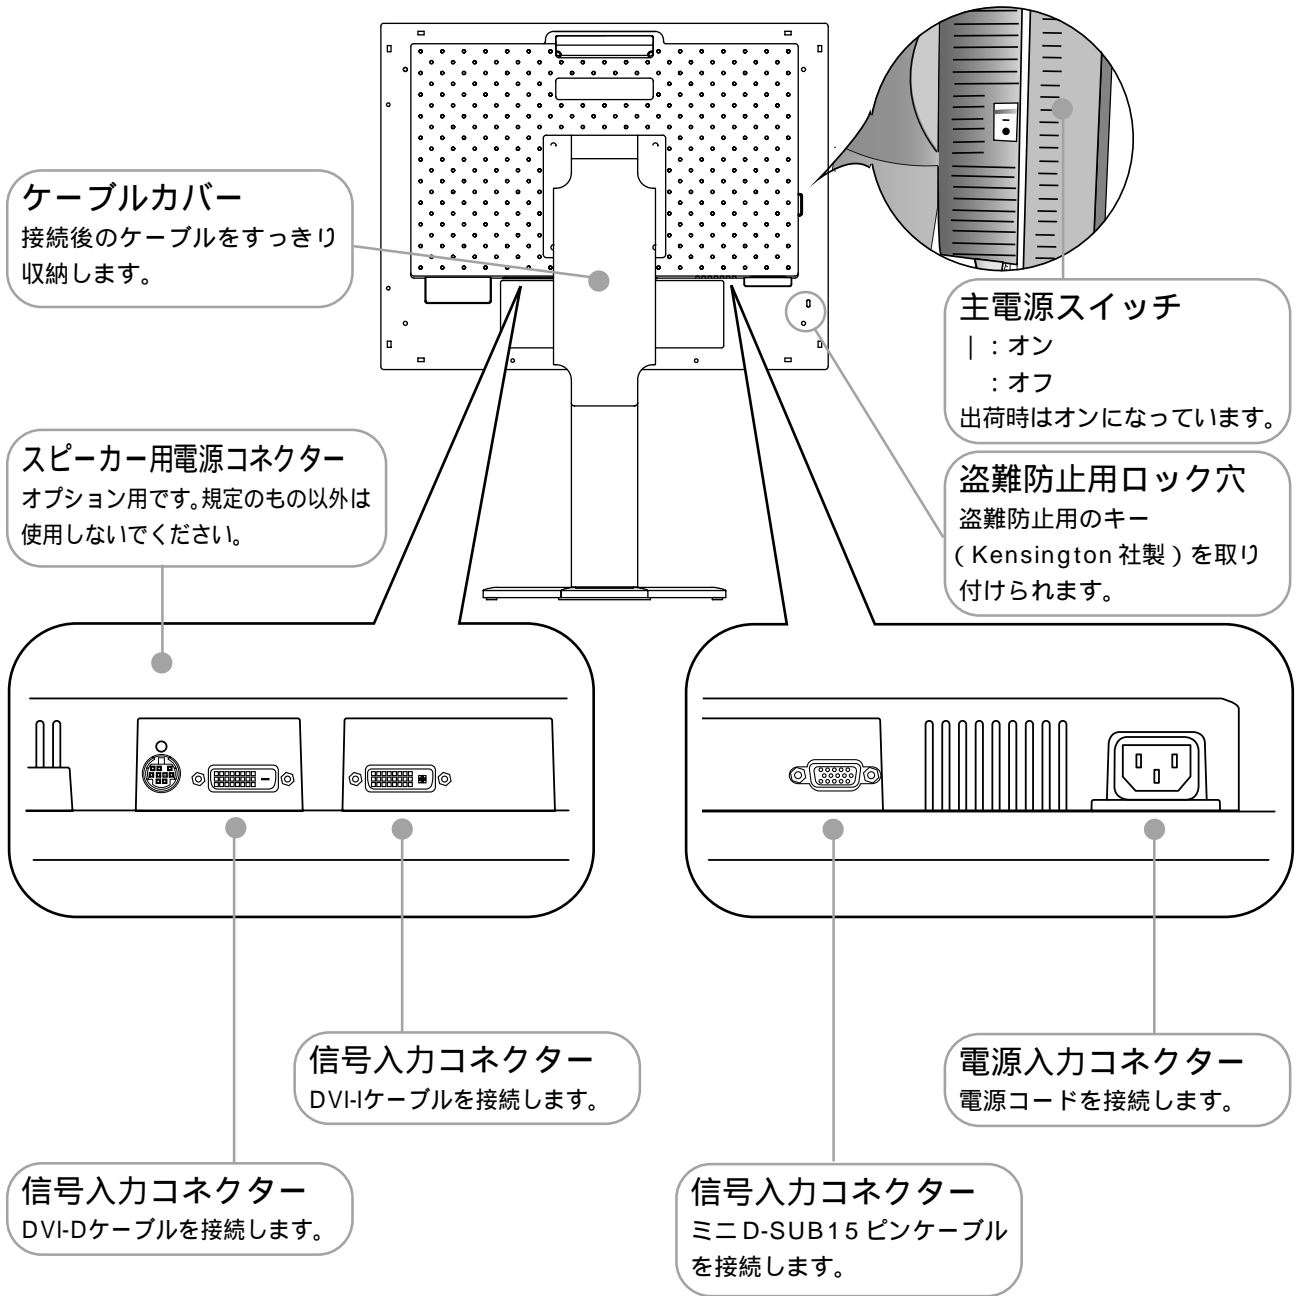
ケーブルカバー
接続後のケーブルをすっきり収納します。

主電源スイッチ
｜：オン
：オフ
出荷時はオンになっています。

スピーカー用電源コネクター
オプション用です。規定のもの以外は使用しないでください。

盗難防止用ロック穴
盗難防止用のキー（Kensington 社製）を取り付けられます。

信号入力コネクター
DVI-Iケーブルを接続します。

電源入力コネクター
電源コードを接続します。

信号入力コネクター
DVI-Dケーブルを接続します。

信号入力コネクター
ミニ D-SUB15 ピンケーブルを接続します。